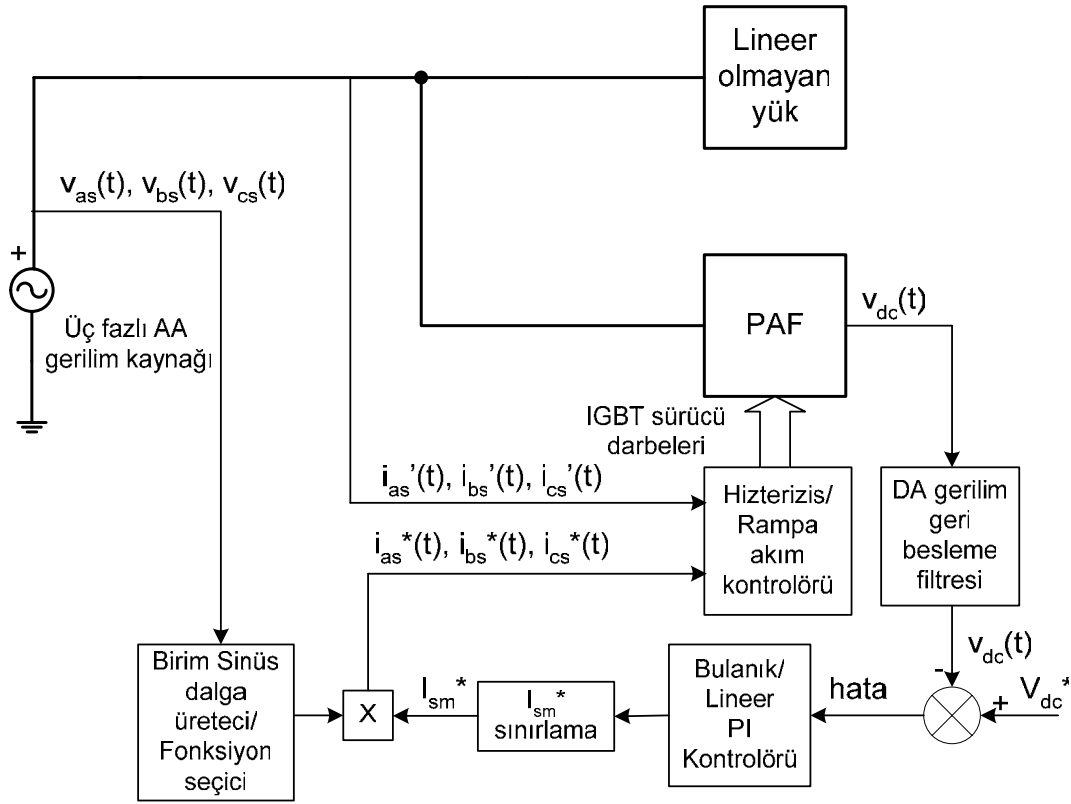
Lineer olmayan yük

$v_{as}(t)$, $v_{bs}(t)$, $v_{cs}(t)$

+

Üç fazlı AA gerilim kaynağı

PAF

$v_{dc}(t)$

IGBT sürücü darbeleri

$i_{as}'(t)$, $i_{bs}'(t)$, $i_{cs}'(t)$

Hizterizis/ Rampa akım kontrolörü

DA gerilim geri besleme filtresi

$i_{as}^*(t)$, $i_{bs}^*(t)$, $i_{cs}^*(t)$

$v_{dc}(t)$

-

Birim Sinüs dalga üreteci/ Fonksiyon seçici

X

$I_{sm}^*$

$I_{sm}^*$ sınırlama

Bulanık/ Lineer PI Kontrolörü

hata

+ $V_{dc}^*$